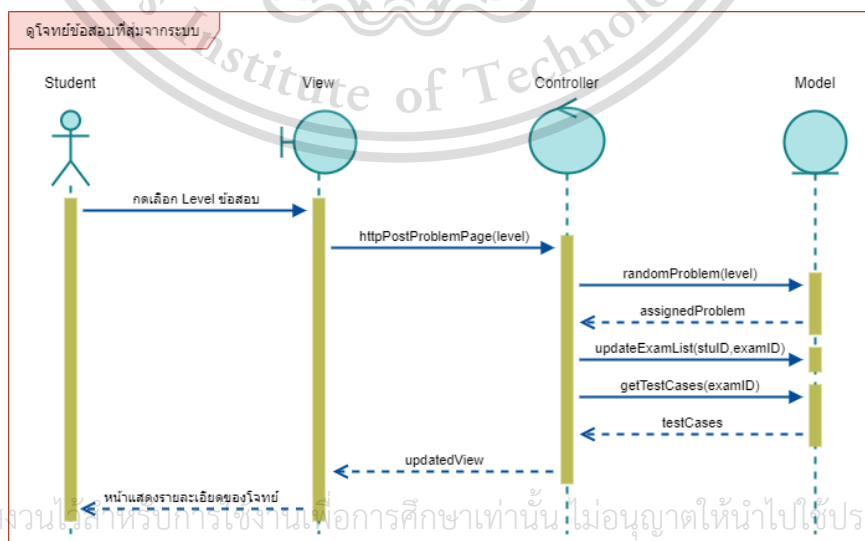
ดูโจทย์ข้อสอบที่สุ่มจากระบบ

Institute of Technolo

Student

View

Controller

Model

กดเลือก Level ข้อสอบ

httpPostProblemPage(level)

randomProblem(level)

assignedProblem

updateExamList(stuID,examID)

getTestCases(examID)

testCases

updatedView

หน้าแสดงรายละเอียดของโจทย์

สงวนไว้สำหรับการใช้งานเพื่อการศึกษาเท่านั้น ไม่อนุญาตให้นำไปใช้ประ